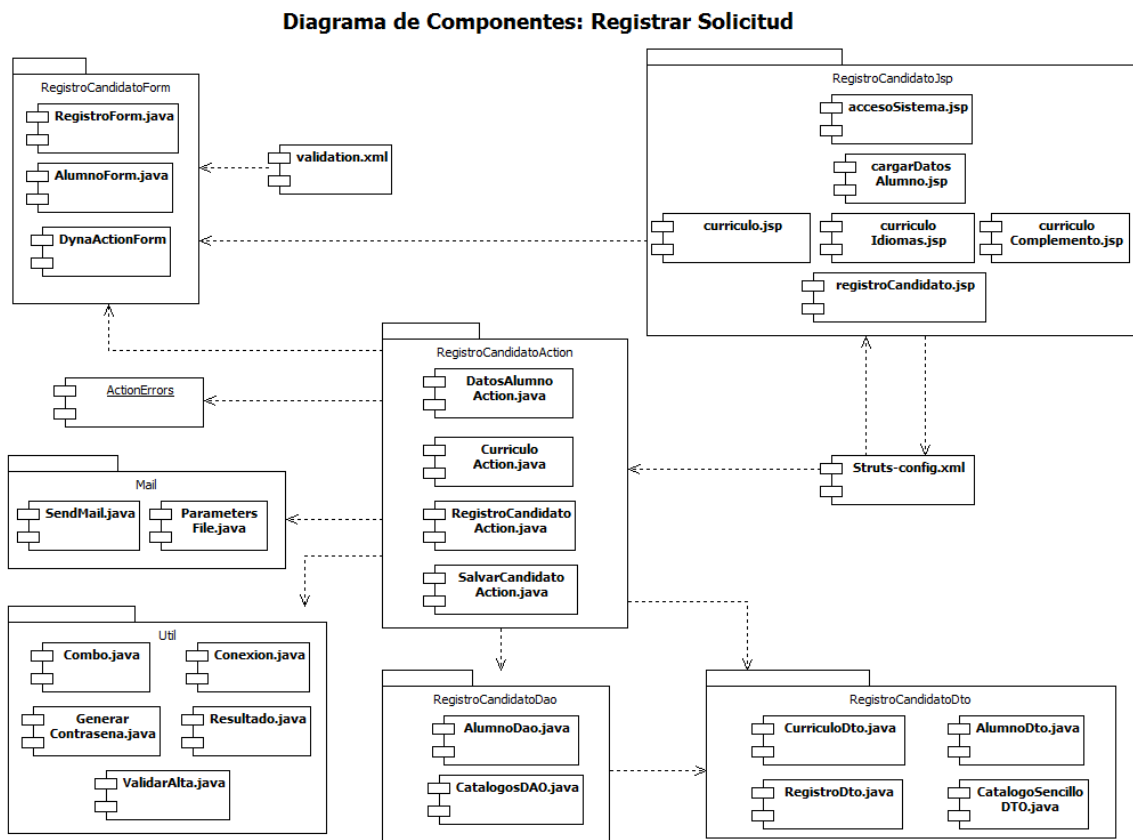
Diagrama de Componentes: Registrar Solicitud

RegistroCandidatoForm
RegistroForm.java
AlumnoForm.java
DynaActionForm

validation.xml

RegistroCandidatoJsp
accesoSistema.jsp
cargarDatos Alumno.jsp
curriculo.jsp
curriculo Idiomas.jsp
curriculo Complemento.jsp
registroCandidato.jsp

RegistroCandidatoAction
DatosAlumno Action.java
Curriculo Action.java
RegistroCandidato Action.java
SalvarCandidato Action.java

ActionErrors

Struts-config.xml

Mail
SendMail.java
Parameters File.java

Util
Combo.java
Conexion.java
Generar Contrasena.java
Resultado.java
ValidarAlta.java

RegistroCandidatoDao
AlumnoDao.java
CatalogosDAO.java

RegistroCandidatoDto
CurriculoDto.java
AlumnoDto.java
RegistroDto.java
CatalogoSencillo DTO.java